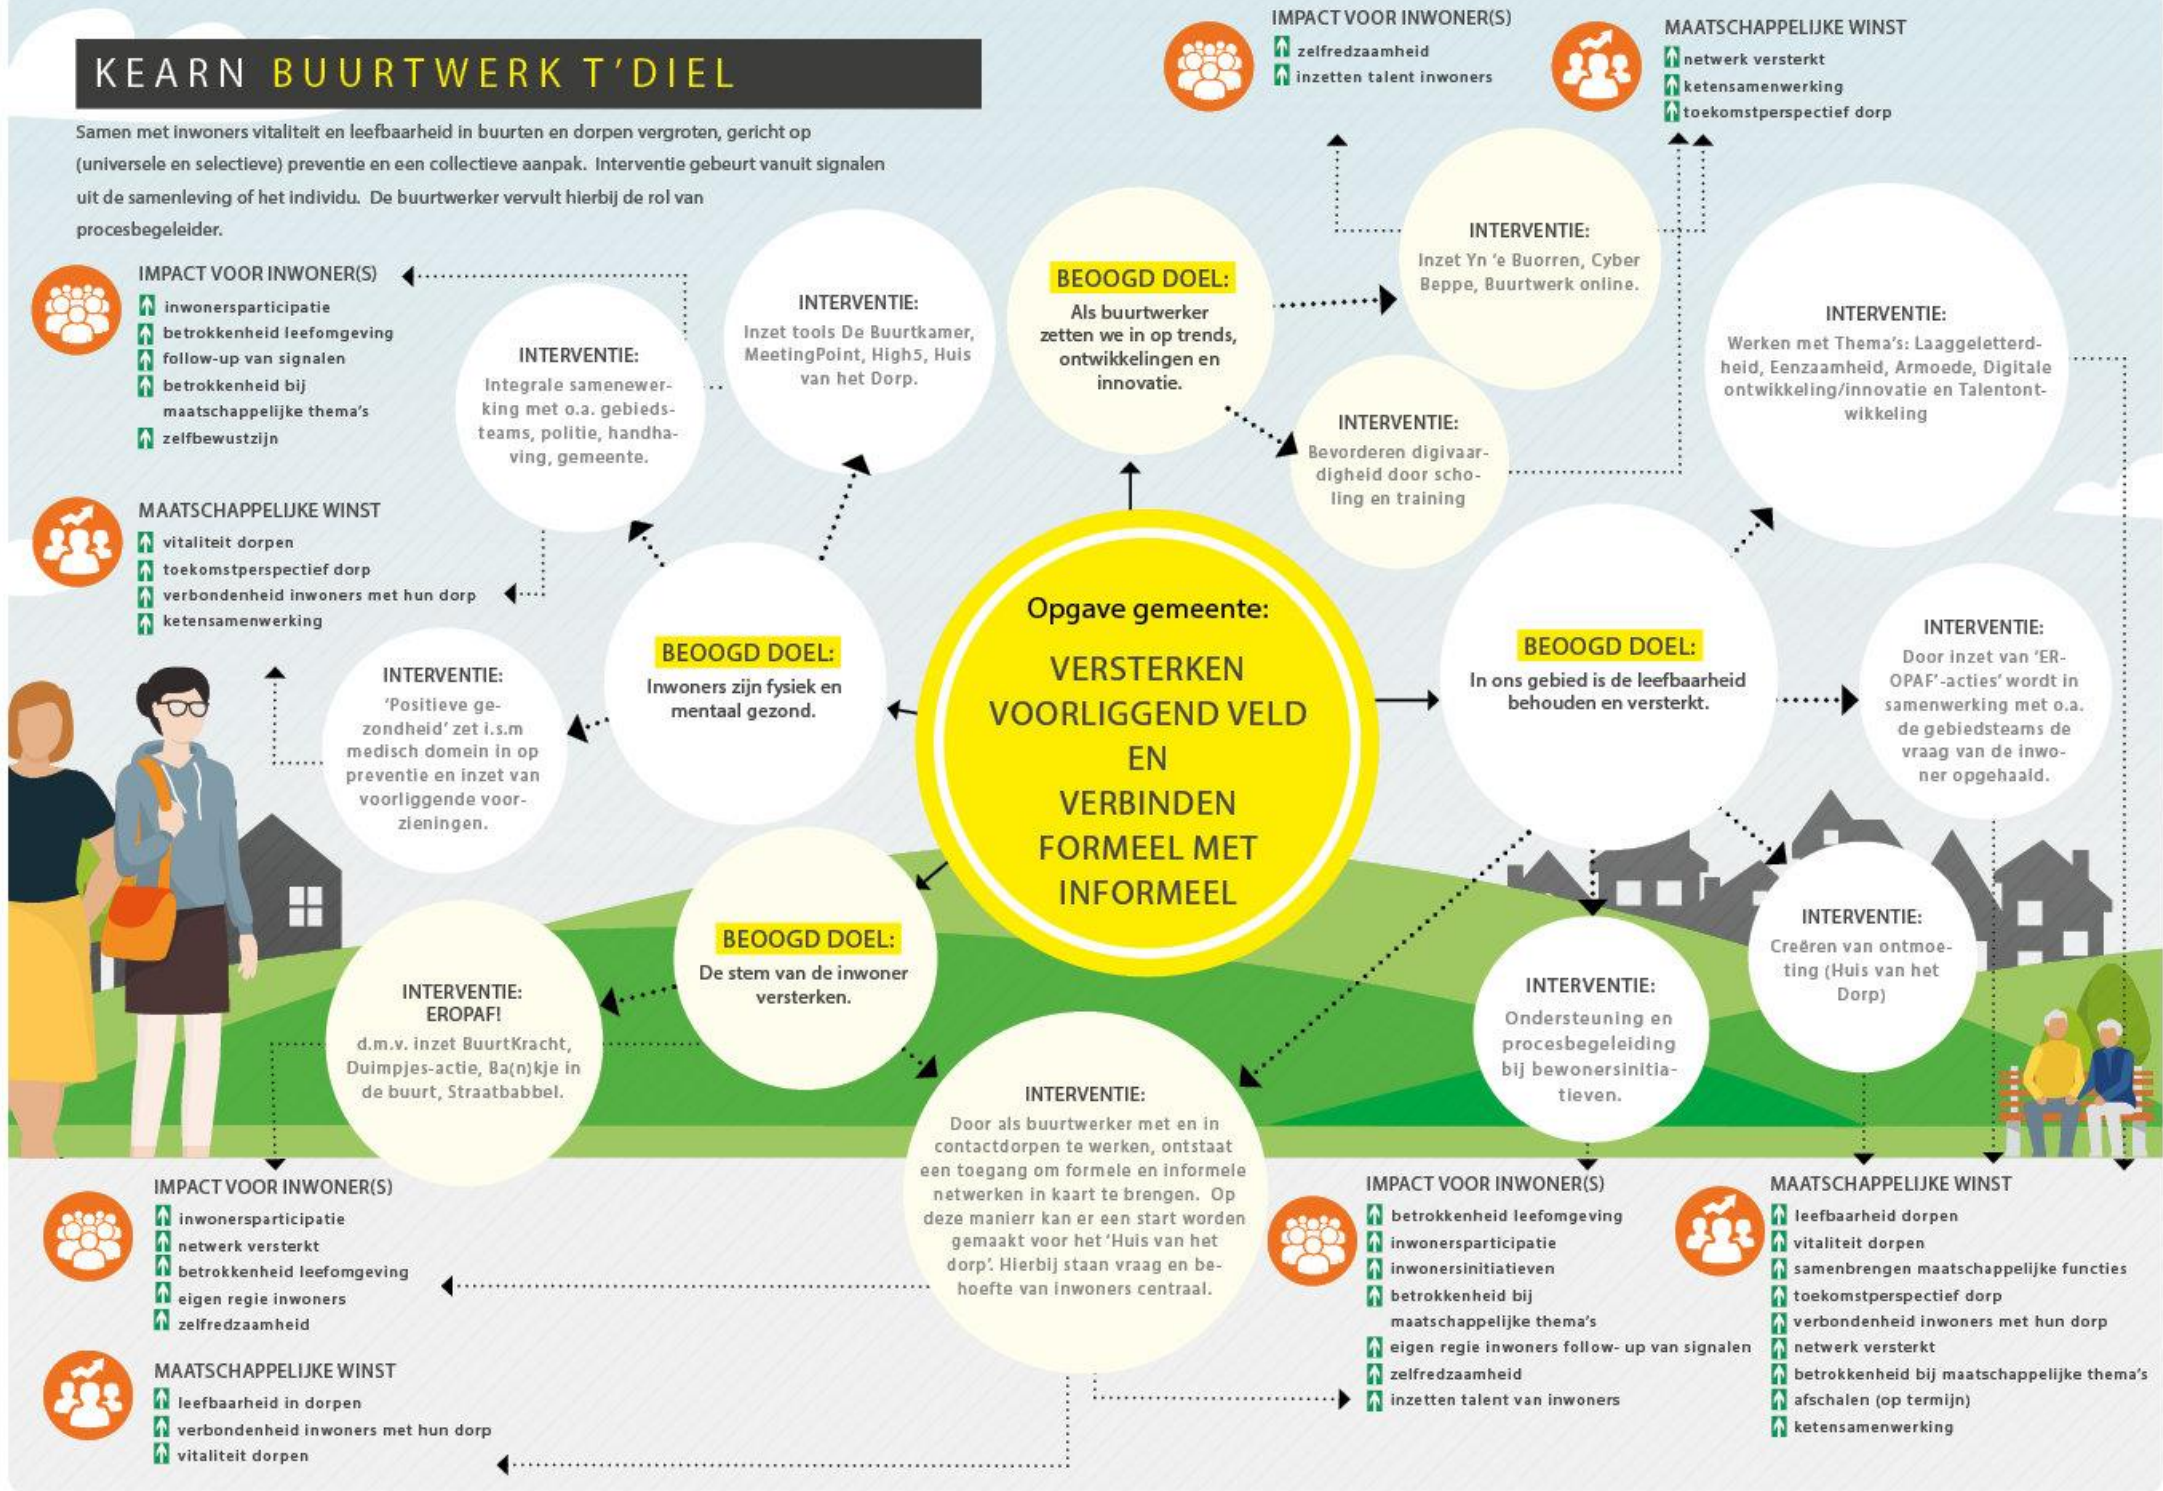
KEARN BUURTWERK T'DIEL

Samen met inwoners vitaliteit en leefbaarheid in buurten en dorpen vergroten, gericht op (universele en selectieve) preventie en een collectieve aanpak. Interventie gebeurt vanuit signalen uit de samenleving of het individu. De buurtwerker vervult hierbij de rol van procesbegeleider.

IMPACT VOOR INWONER(S)
zelfredzaamheid
inzetten talent inwoners

MAATSCHAPPELIJKE WINST
netwerk versterkt
ketensamenwerking
toekomstperspectief dorp

IMPACT VOOR INWONER(S)
inwonersparticipatie
betrokkenheid leefomgeving
follow-up van signalen
betrokkenheid bij maatschappelijke thema's
zelfbewustzijn

MAATSCHAPPELIJKE WINST
vitaliteit dorpen
toekomstperspectief dorp
verbondenheid inwoners met hun dorp
ketensamenwerking

INTERVENTIE:
Integrale samenewerking met o.a. gebiedsteams, politie, handhaving, gemeente.

INTERVENTIE:
Inzet tools De Buurtkamer, MeetingPoint, High5, Huis van het Dorp.

BEOOGD DOEL:
Als buurtwerker zetten we in op trends, ontwikkelingen en innovatie.

INTERVENTIE:
Inzet Yn 'e Buorren, Cyber Beppe, Buurtwerk online.

INTERVENTIE:
Bevorderen digivaardigheid door scholing en training

INTERVENTIE:
Werken met Thema's: Laaggeletterdheid, Eenzaamheid, Armoede, Digitale ontwikkeling/innovatie en Talentontwikkeling

INTERVENTIE:
'Positieve gezondheid' zet i.s.m medisch domein in op preventie en inzet van voorliggende voorzieningen.

BEOOGD DOEL:
Inwoners zijn fysiek en mentaal gezond.

Opgave gemeente:
VERSTERKEN VOORLIGGEND VELD EN VERBINDEN FORMEEL MET INFORMEEL

BEOOGD DOEL:
In ons gebied is de leefbaarheid behouden en versterkt.

INTERVENTIE:
Door inzet van 'EROPAF'-acties' wordt in samenwerking met o.a. de gebiedsteams de vraag van de inwoner opgehaald.

INTERVENTIE: EROPAF!
d.m.v. inzet BuurtKracht, Duimpjes-actie, Ba(n)kje in de buurt, Straatbabbel.

BEOOGD DOEL:
De stem van de inwoner versterken.

INTERVENTIE:
Door als buurtwerker met en in contactdorpen te werken, ontstaat een toegang om formele en informele netwerken in kaart te brengen. Op deze manierr kan er een start worden gemaakt voor het 'Huis van het dorp'. Hierbij staan vraag en behoefte van inwoners centraal.

INTERVENTIE:
Ondersteuning en procesbegeleiding bij bewonersinitiatieven.

INTERVENTIE:
Creëren van ontmoeting (Huis van het Dorp)

IMPACT VOOR INWONER(S)
inwonersparticipatie
netwerk versterkt
betrokkenheid leefomgeving
eigen regie inwoners
zelfredzaamheid

MAATSCHAPPELIJKE WINST
leefbaarheid in dorpen
verbondenheid inwoners met hun dorp
vitaliteit dorpen

IMPACT VOOR INWONER(S)
betrokkenheid leefomgeving
inwonersparticipatie
inwonersinitiatieven
betrokkenheid bij maatschappelijke thema's
eigen regie inwoners follow- up van signalen
zelfredzaamheid
inzetten talent van inwoners

MAATSCHAPPELIJKE WINST
leefbaarheid dorpen
vitaliteit dorpen
samenbrengen maatschappelijke functies
toekomstperspectief dorp
verbondenheid inwoners met hun dorp
netwerk versterkt
betrokkenheid bij maatschappelijke thema's
afschalen (op termijn)
ketensamenwerking